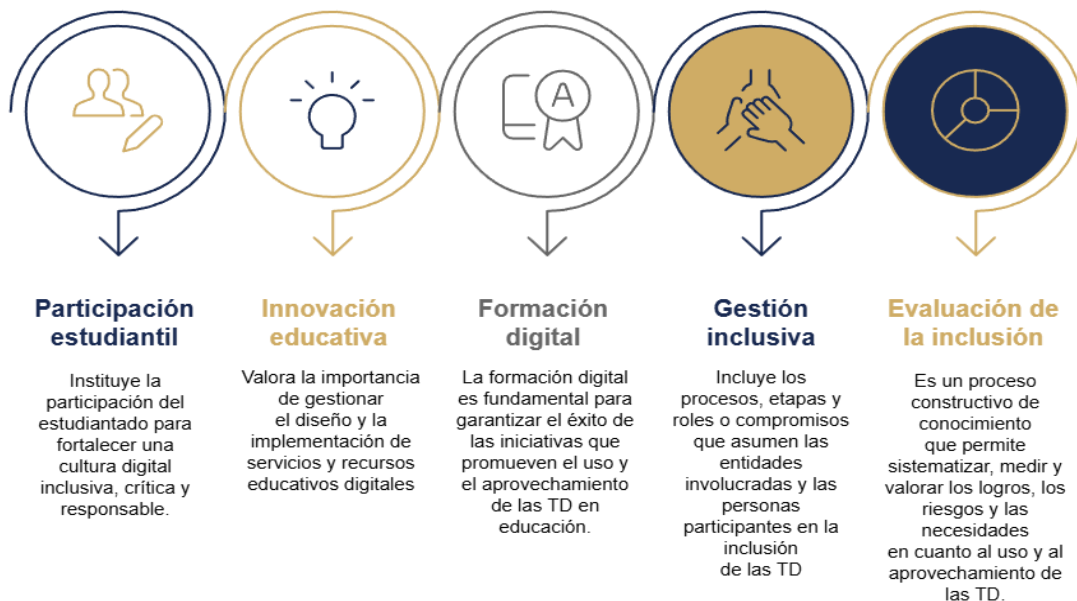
A

Participación estudiantil

Instituye la participación del estudiantado para fortalecer una cultura digital inclusiva, crítica y responsable.

Innovación educativa

Valora la importancia de gestionar el diseño y la implementación de servicios y recursos educativos digitales

Formación digital

La formación digital es fundamental para garantizar el éxito de las iniciativas que promueven el uso y el aprovechamiento de las TD en educación.

Gestión inclusiva

Incluye los procesos, etapas y roles o compromisos que asumen las entidades involucradas y las personas participantes en la inclusión de las TD

Evaluación de la inclusión

Es un proceso constructivo de conocimiento que permite sistematizar, medir y valorar los logros, los riesgos y las necesidades en cuanto al uso y al aprovechamiento de las TD.